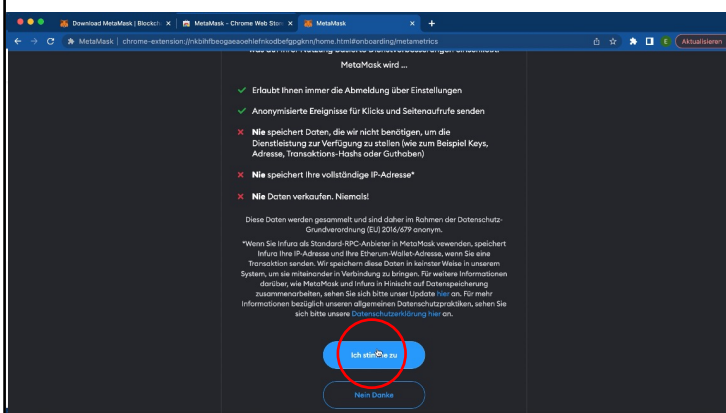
Download MetaMask | Blockch ×
MetaMask - Chrome Web Store ×
MetaMask ×
+
MetaMask | chrome-extension://nkbihfbeogaeaoehlefnkodbefgpgknn/home.html#onboarding/metametrics
E
Aktualisieren

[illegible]

MetaMask wird ...

Erlaubt Ihnen immer die Abmeldung über Einstellungen

Anonymisierte Ereignisse für Klicks und Seitenaufrufe senden

Nie speichert Daten, die wir nicht benötigen, um die Dienstleistung zur Verfügung zu stellen (wie zum Beispiel Keys, Adresse, Transaktions-Hashs oder Guthaben)

Nie speichert Ihre vollständige IP-Adresse*

Nie Daten verkaufen. Niemals!

Diese Daten werden gesammelt und sind daher im Rahmen der Datenschutz-Grundverordnung (EU) 2016/679 anonym.

*Wenn Sie Infura als Standard-RPC-Anbieter in MetaMask verwenden, speichert Infura Ihre IP-Adresse und Ihre Etherum-Wallet-Adresse, wenn Sie eine Transaktion senden. Wir speichern diese Daten in keinster Weise in unserem System, um sie miteinander in Verbindung zu bringen. Für weitere Informationen darüber, wie MetaMask und Infura in Hinsicht auf Datenspeicherung zusammenarbeiten, sehen Sie sich bitte unser Update hier an. Für mehr Informationen bezüglich unseren allgemeinen Datenschutzpraktiken, sehen Sie sich bitte unsere Datenschutzerklärung hier an.

Ich stimme zu

Nein Danke